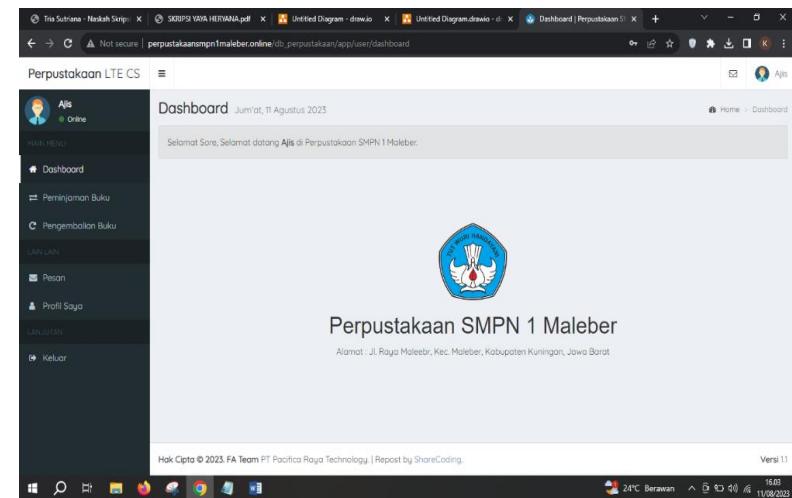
Tria Sutriana - Naskah Skripsi × | SKRIPSI YAYA HERYANA.pdf × | Untitled Diagram - draw.io × | Untitled Diagram.drawio - d × | Dashboard | Perpustakaan S × | +

Not secure | perpustakaansmpn1maleber.online/db_perpustakaan/app/user/dashboard

Perpustakaan LTE CS ≡ Ajis

Ajis
Online

MAIN MENU

Dashboard

Peminjaman Buku

Pengembalian Buku

LAIN LAIN

Pesan

Profil Saya

LANJUTAN

Keluar

Dashboard Jum'at, 11 Agustus 2023

Home > Dashboard

Selamat Sore, Selamat datang Ajis di Perpustakaan SMPN 1 Maleber.

TUT WURI HANDAYANI

Perpustakaan SMPN 1 Maleber

Alamat : Jl. Raya Maleebr, Kec. Maleber, Kabupaten Kuningan, Jawa Barat

Hak Cipta © 2023. FA Team PT Pacifica Raya Technology. | Repost by ShareCoding.

Versi 1.1

24°C Berawan 16.03 11/08/2023